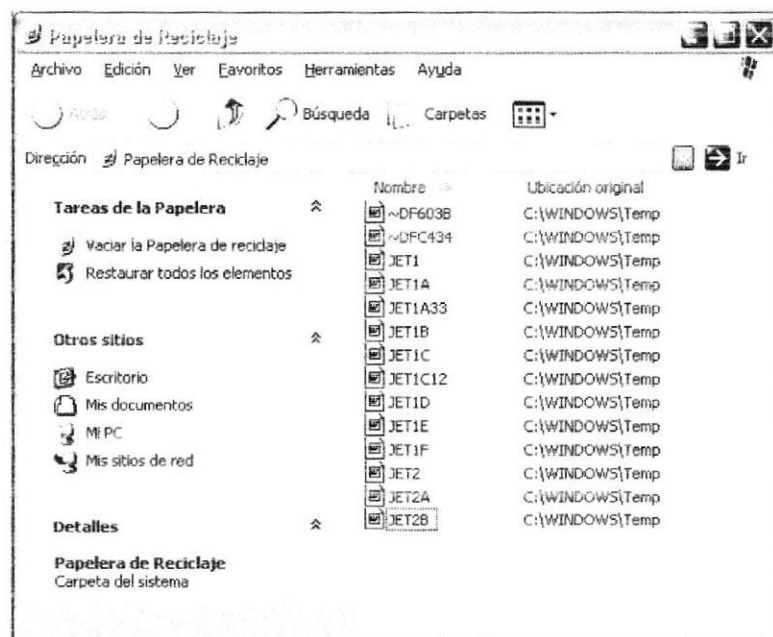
Papelera de Reciclaje

Archivo Edición Ver Favoritos Herramientas Ayuda

Atrás Búsqueda Carpetas

Dirección Papelera de Reciclaje Ir

Tareas de la Papelera

Vaciar la Papelera de reciclaje
Restaurar todos los elementos

Otros sitios

Escritorio
Mis documentos
Mi PC
Mis sitios de red

Detalles

Papelera de Reciclaje
Carpeta del sistema

| Nombre | Ubicación original |
|---|---|
| ~DF603B | C:\WINDOWS\Temp |
| ~DFC434 | C:\WINDOWS\Temp |
| JET1 | C:\WINDOWS\Temp |
| JET1A | C:\WINDOWS\Temp |
| JET1A33 | C:\WINDOWS\Temp |
| JET1B | C:\WINDOWS\Temp |
| JET1C | C:\WINDOWS\Temp |
| JET1C12 | C:\WINDOWS\Temp |
| JET1D | C:\WINDOWS\Temp |
| JET1E | C:\WINDOWS\Temp |
| JET1F | C:\WINDOWS\Temp |
| JET2 | C:\WINDOWS\Temp |
| JET2A | C:\WINDOWS\Temp |
| JET2B | C:\WINDOWS\Temp |